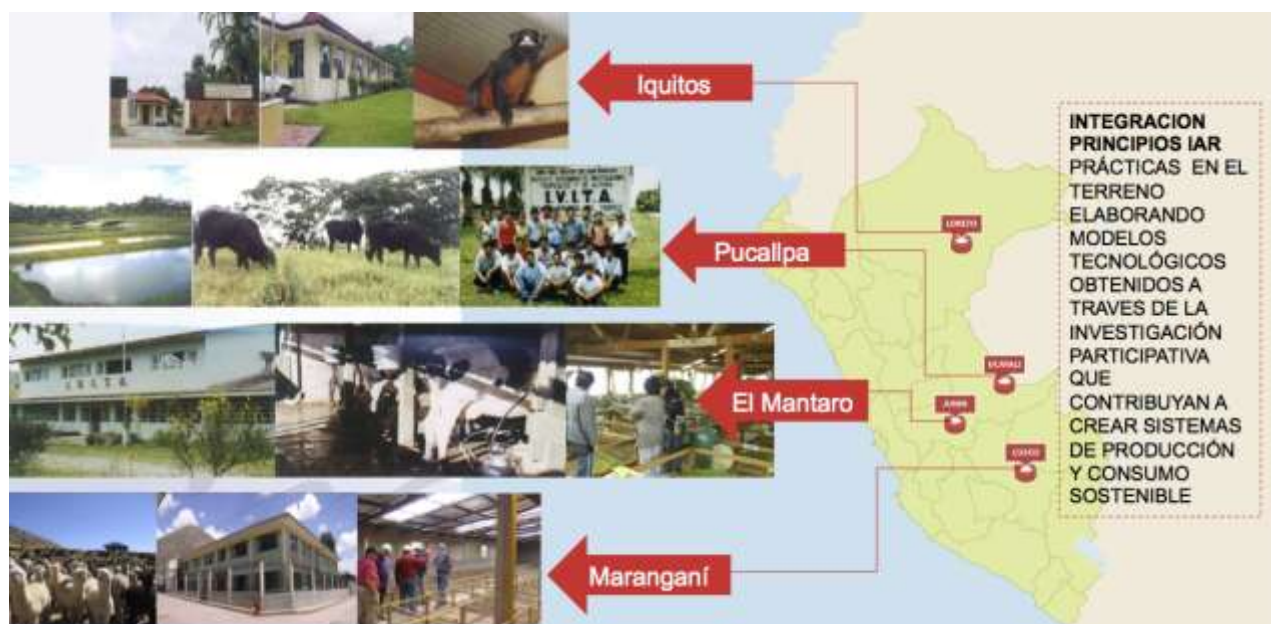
Iquitos

Pucallpa

El Mantaro

Maranganí

IVITA

IVITA

LORETO

UCAYALI

JUNIN

CUSCO

INTEGRACION PRINCIPIOS IAR PRÁCTICAS EN EL TERRENO ELABORANDO MODELOS TECNOLÓGICOS OBTENIDOS A TRAVES DE LA INVESTIGACIÓN PARTICIPATIVA QUE CONTRIBUYAN A CREAR SISTEMAS DE PRODUCCIÓN Y CONSUMO SOSTENIBLE